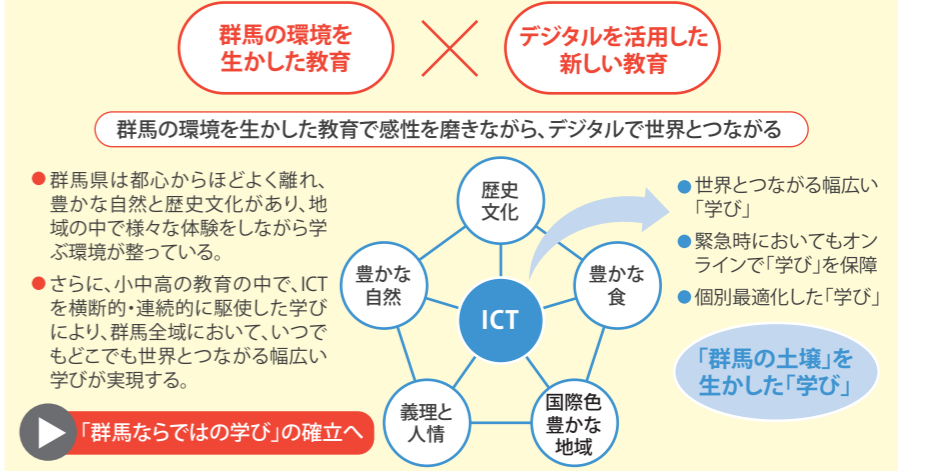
群馬の環境を生かした教育

デジタルを活用した新しい教育

群馬の環境を生かした教育で感性を磨きながら、デジタルで世界とつながる

●群馬県は都心からほどよく離れ、豊かな自然と歴史文化があり、地域の中で様々な体験をしながら学ぶ環境が整っている。

●さらに、小中高の教育の中で、ICTを横断的・連続的に駆使した学びにより、群馬全域において、いつでもどこでも世界とつながる幅広い学びが実現する。

「群馬ならではの学び」の確立へ

歴史文化

豊かな自然

ICT

豊かな食

義理と人情

国際色豊かな地域

●世界とつながる幅広い「学び」

●緊急時においてもオンラインで「学び」を保障

●個別最適化した「学び」

「群馬の土壌」を生かした「学び」